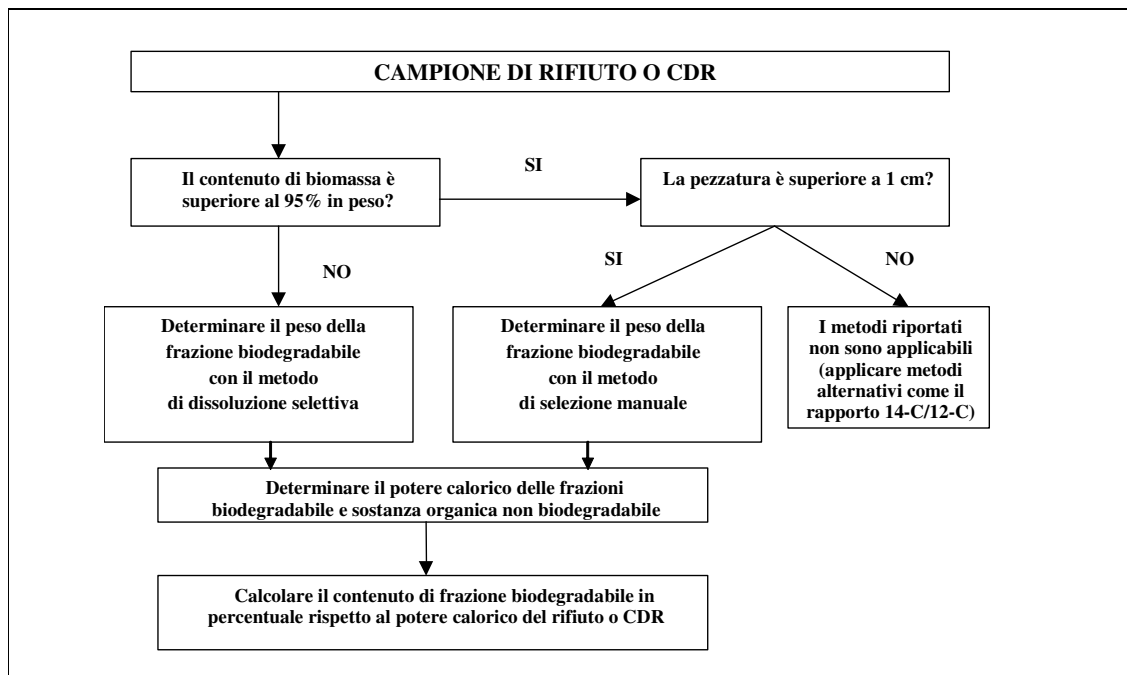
CAMPIONE DI RIFIUTO O CDR

Il contenuto di biomassa è superiore al 95% in peso?

SI

La pezzatura è superiore a 1 cm?

NO

SI

NO

Determinare il peso della frazione biodegradabile con il metodo di dissoluzione selettiva

Determinare il peso della frazione biodegradabile con il metodo di selezione manuale

I metodi riportati non sono applicabili (applicare metodi alternativi come il rapporto 14-C/12-C)

Determinare il potere calorico delle frazioni biodegradabile e sostanza organica non biodegradabile

Calcolare il contenuto di frazione biodegradabile in percentuale rispetto al potere calorico del rifiuto o CDR